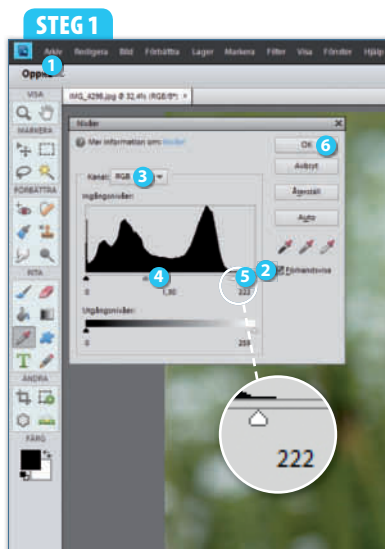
STEG 1

1
Arkiv Redigera Bild Förbättra Lager Markera Filter Visa Fönster Hjälp

Oppna

VISA
MARKERA
FÖRBÄTTRA
RITA
ÄNDRA
FÄRG

IMG_4298.jpg @ 32,4% (RGB/8*) ×

Nivåer ×

Mer information om: Nivåer

Kanal: RGB 3

Ingångsnivåer:

4

5 2

0 1,00 222

Utgångsnivåer:

0 255

OK 6
Avbryt
Återställ
Auto

Förhandsvisa

222